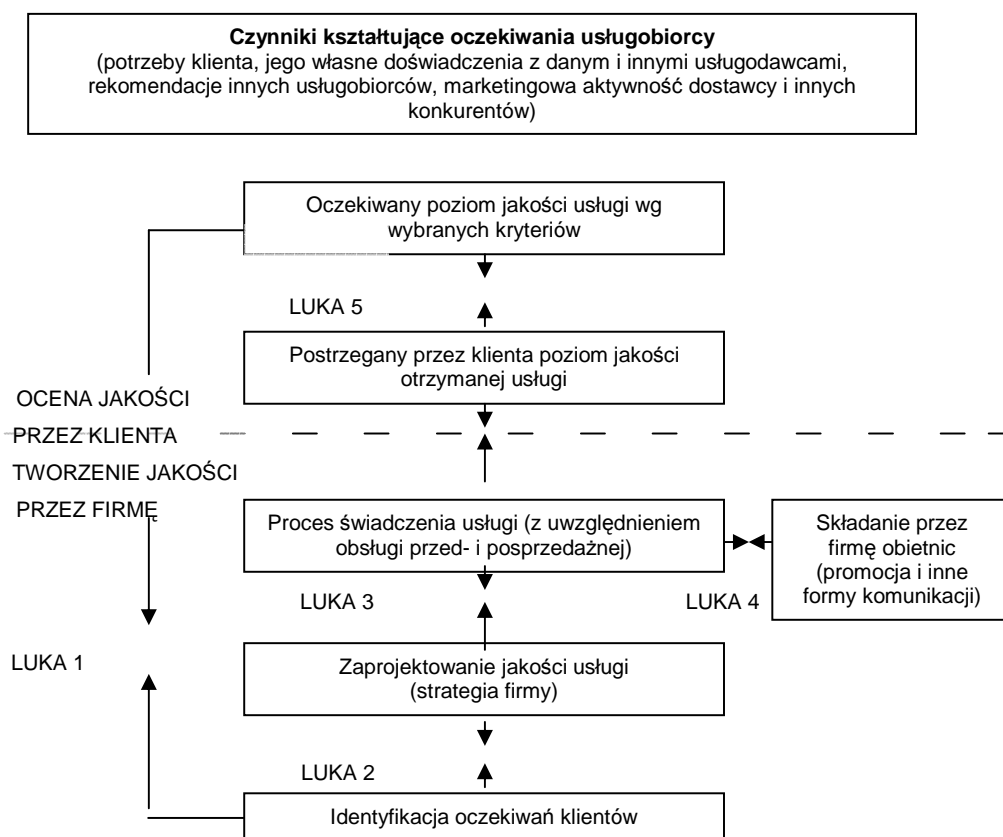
**Czynniki kształtujące oczekiwania usługobiorcy**
(potrzeby klienta, jego własne doświadczenia z danym i innymi usługodawcami, rekomendacje innych usługobiorców, marketingowa aktywność dostawcy i innych konkurentów)

Oczekiwany poziom jakości usługi wg wybranych kryteriów

LUKA 5

Postrzegany przez klienta poziom jakości otrzymanej usługi

OCENA JAKOŚCI PRZEZ KLIENTA

TWORZENIE JAKOŚCI PRZEZ FIRMĘ

Proces świadczenia usługi (z uwzględnieniem obsługi przed- i posprzedażnej)

Składanie przez firmę obietnic (promocja i inne formy komunikacji)

LUKA 3

LUKA 4

LUKA 1

Zaprojektowanie jakości usługi (strategia firmy)

LUKA 2

Identyfikacja oczekiwań klientów